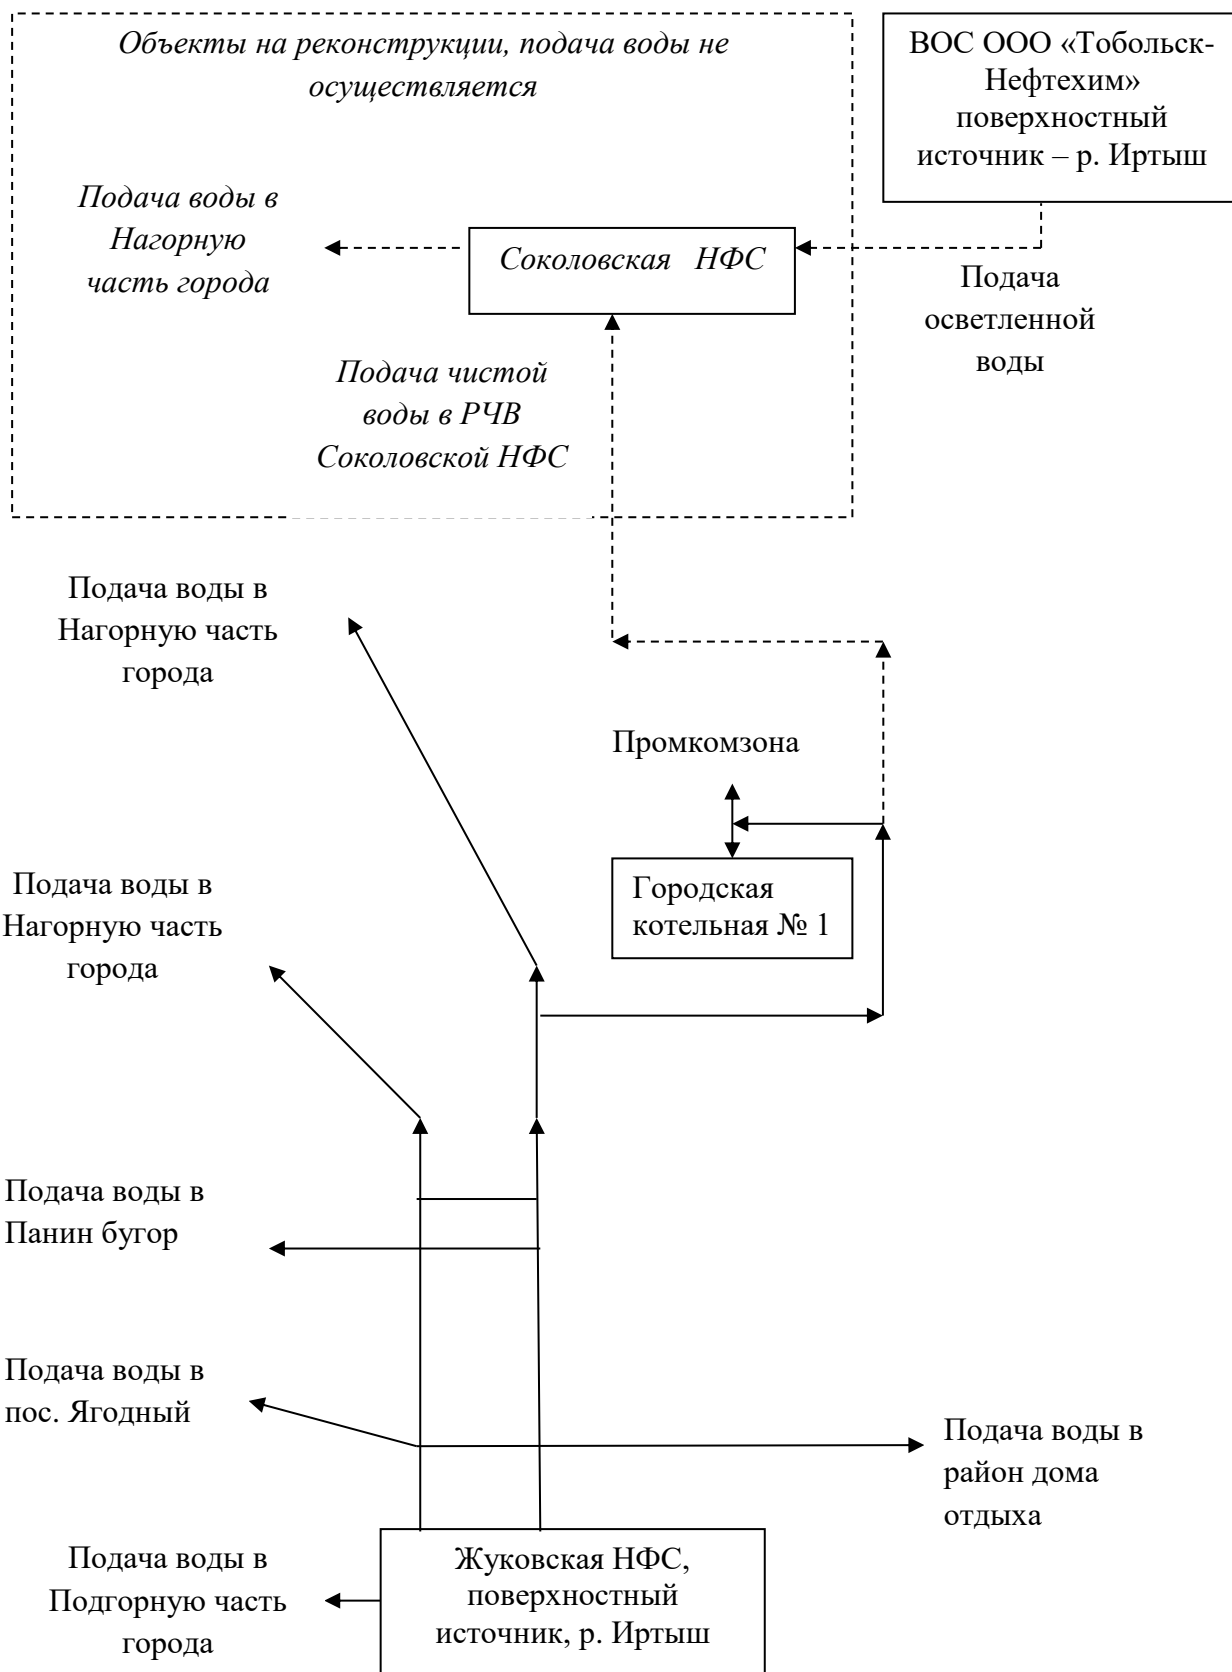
Объекты на реконструкции, подача воды не осуществляется

ВОС ООО «Тобольск-Нефтехим» поверхностный источник – р. Иртыш

Подача воды в Нагорную часть города

Соколовская НФС

Подача осветленной воды

Подача чистой воды в РЧВ Соколовской НФС

Подача воды в Нагорную часть города

Промкомзона

Городская котельная № 1

Подача воды в Нагорную часть города

Подача воды в Панин бугор

Подача воды в пос. Ягодный

Подача воды в район дома отдыха

Подача воды в Подгорную часть города

Жуковская НФС, поверхностный источник, р. Иртыш